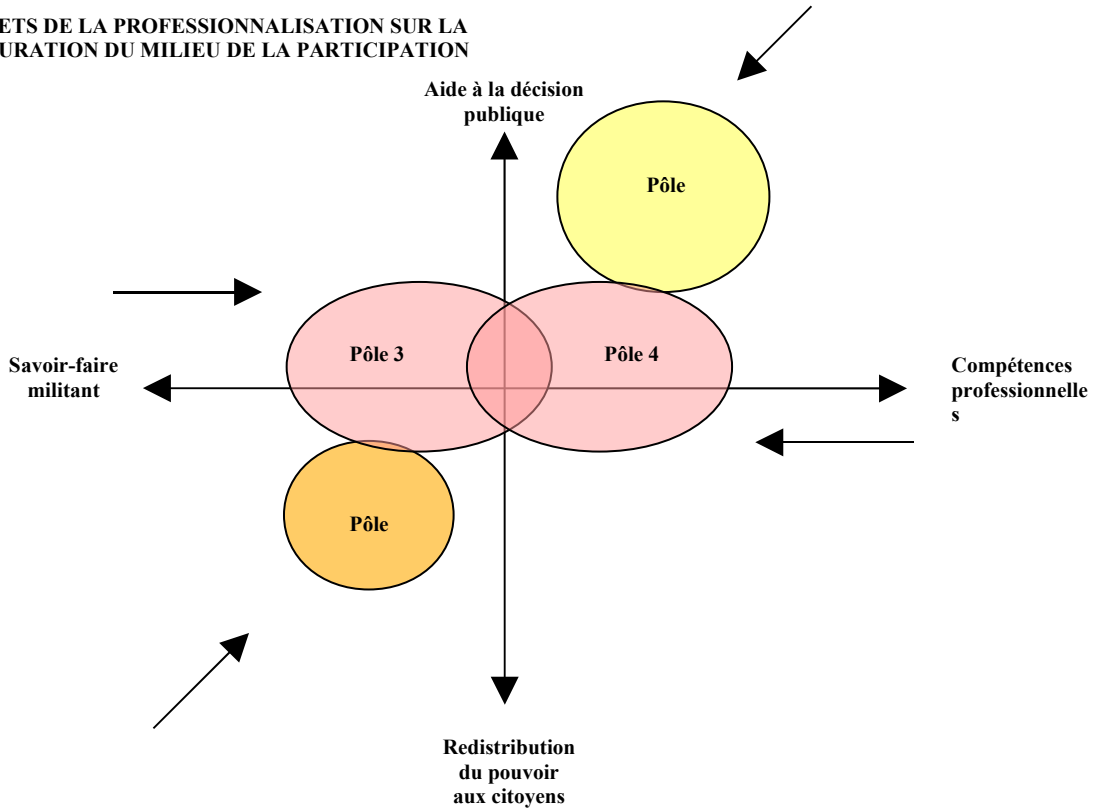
ETS DE LA PROFESSIONNALISATION SUR LA
URATION DU MILIEU DE LA PARTICIPATION

Aide à la décision publique

Pôle

Pôle 3

Pôle 4

Savoir-faire militant

Compétences professionnelle s

Pôle

Redistribution du pouvoir aux citoyens